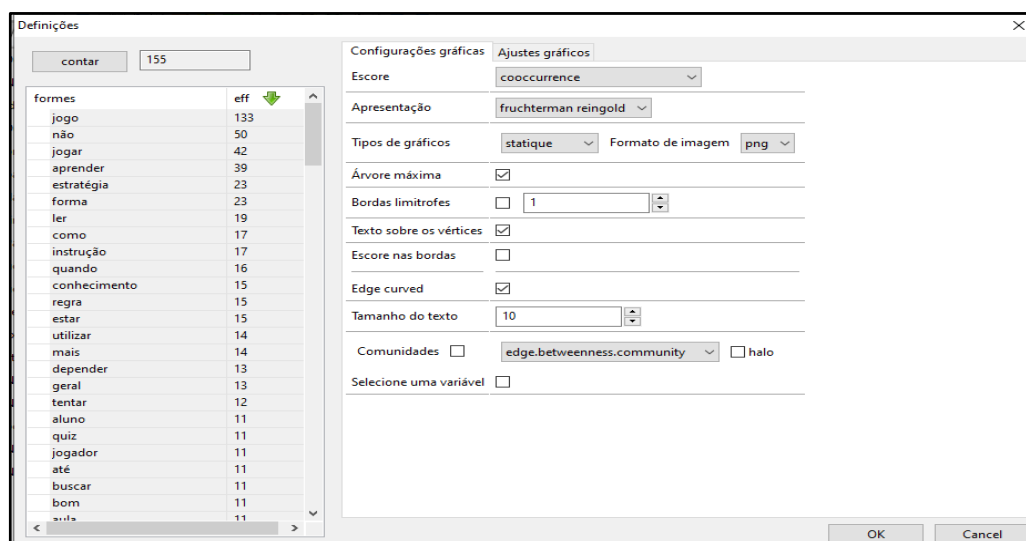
Definições

contar 155

| formes | eff |
|---|---|
| jogo | 133 |
| não | 50 |
| jogar | 42 |
| aprender | 39 |
| estratégia | 23 |
| forma | 23 |
| ler | 19 |
| como | 17 |
| instrução | 17 |
| quando | 16 |
| conhecimento | 15 |
| regra | 15 |
| estar | 15 |
| utilizar | 14 |
| mais | 14 |
| depender | 13 |
| geral | 13 |
| tentar | 12 |
| aluno | 11 |
| quiz | 11 |
| jogador | 11 |
| até | 11 |
| buscar | 11 |
| bom | 11 |
| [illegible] | 11 |

Configurações gráficas | Ajustes gráficos

Escore: cooccurrence
Apresentação: fruchterman reingold
Tipos de gráficos: statique | Formato de imagem: png
Árvore máxima
Bordas limitrofes 1
Texto sobre os vértices
Escore nas bordas
Edge curved
Tamanho do texto 10
Comunidades | edge.betweenness.community | halo
Selecione uma variável

OK | Cancel